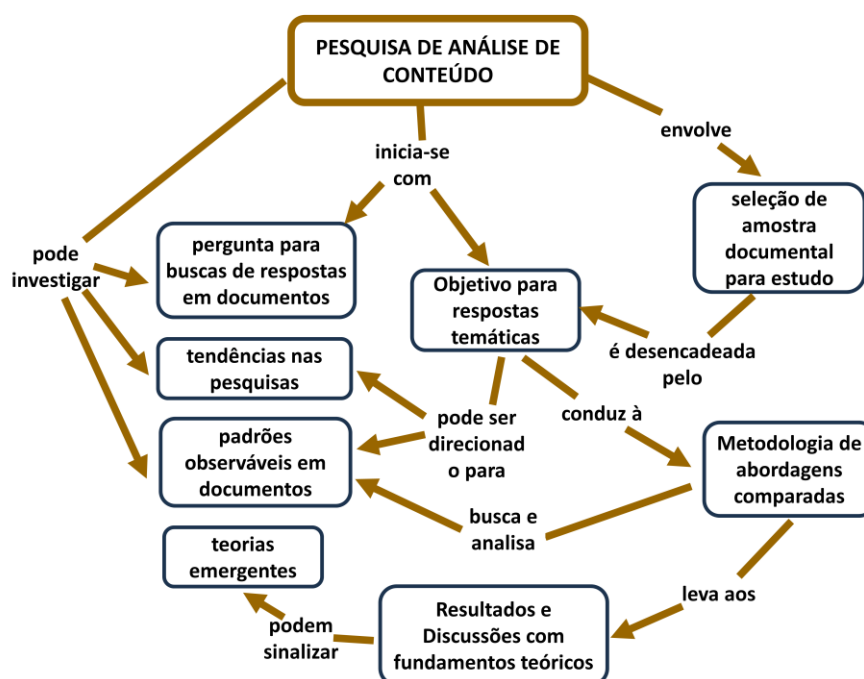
PESQUISA DE ANÁLISE DE CONTEÚDO

inicia-se com

envolve

seleção de amostra documental para estudo

pode investigar

pergunta para buscas de respostas em documentos

Objetivo para respostas temáticas

é desencadeada pelo

tendências nas pesquisas

pode ser direcionad o para

conduz à

padrões observáveis em documentos

Metodologia de abordagens comparadas

busca e analisa

teorias emergentes

leva aos

podem sinalizar

Resultados e Discussões com fundamentos teóricos